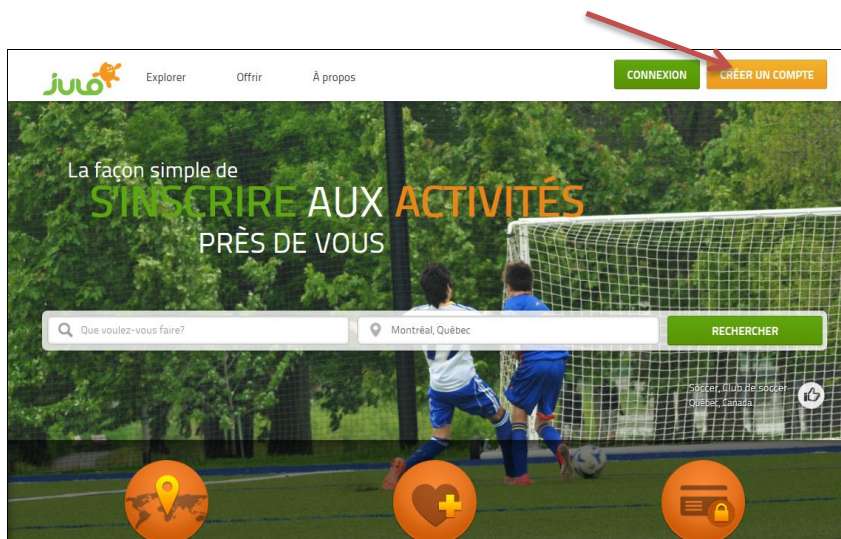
julo

Explorer

Offrir

À propos

CONNEXION

CRÉER UN COMPTE

La façon simple de

S'INSCRIRE AUX ACTIVITÉS

PRÈS DE VOUS

Que voulez-vous faire?

Montréal, Québec

RECHERCHER

Soccer, Club de soccer

Québec, Canada